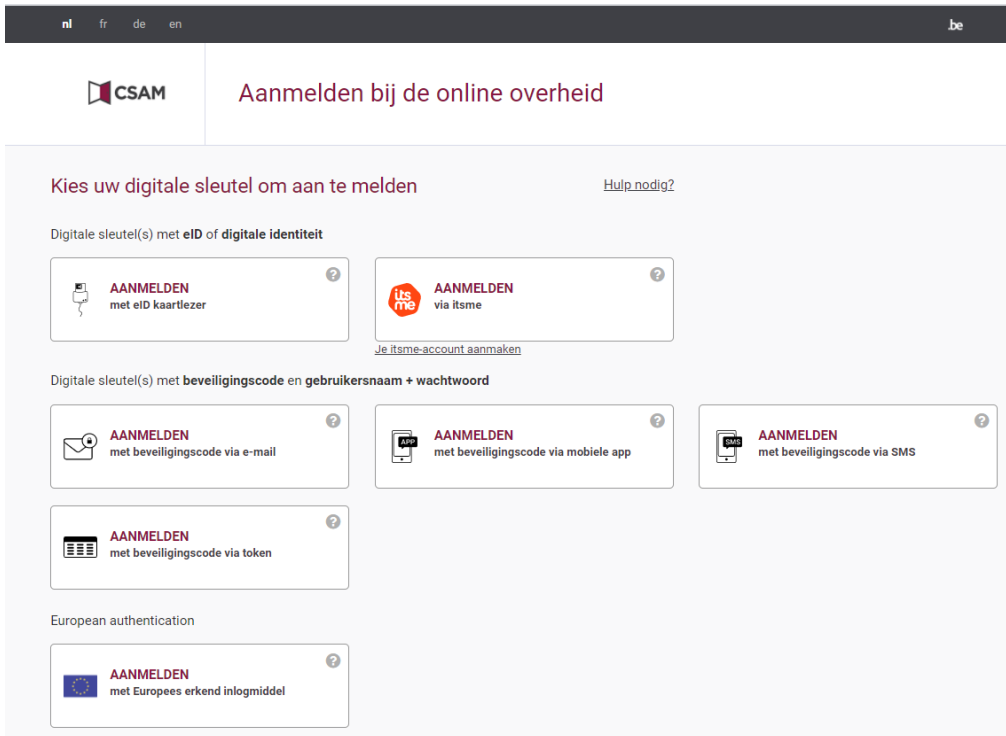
nl fr de en

.be

CSAM

Aanmelden bij de online overheid

Kies uw digitale sleutel om aan te melden

Hulp nodig?

Digitale sleutel(s) met **eID** of **digitale identiteit**

AANMELDEN
met eID kaartlezer

itsme

AANMELDEN
via itsme

Je itsme-account aanmaken

Digitale sleutel(s) met **beveiligingscode** en **gebruikersnaam + wachtwoord**

AANMELDEN
met beveiligingscode via e-mail

APP

AANMELDEN
met beveiligingscode via mobiele app

SMS

AANMELDEN
met beveiligingscode via SMS

AANMELDEN
met beveiligingscode via token

European authentication

AANMELDEN
met Europees erkend inlogmiddel